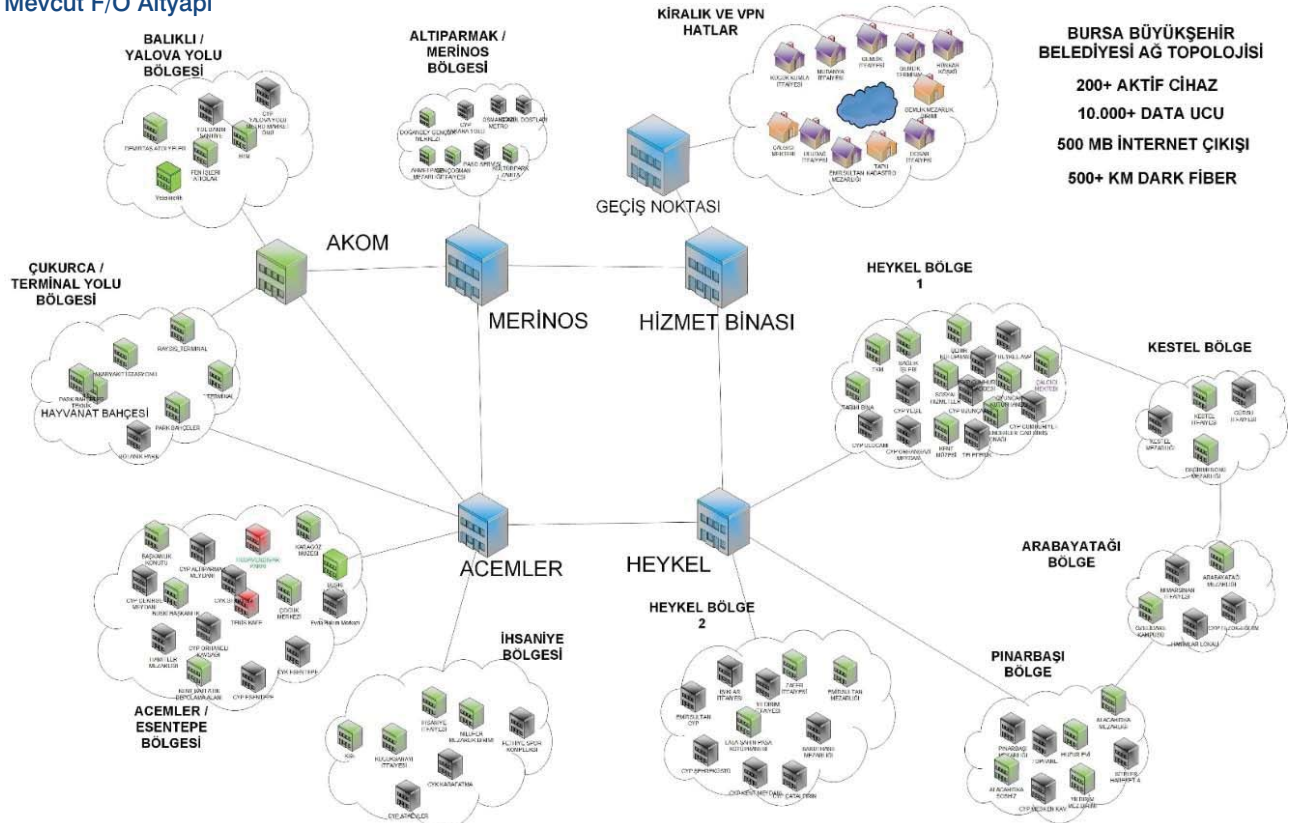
Mevcut F/O Altyapı

BURSA BÜYÜKŞEHİR BELEDİYESİ AĞ TOPOLOJİSİ
200+ AKTİF CİHAZ
10.000+ DATA UCU
500 MB İNTERNET ÇIKIŞI
500+ KM DARK FİBER

BALIKLI / YALOVA YOLU BÖLGESİ

ALTIPARMAK / MERİNOS BÖLGESİ

KİRALIK VE VPN HATLAR

GEÇİŞ NOKTASI

AKOM

MERİNOS

HİZMET BİNASI

ÇUKURCA / TERMİNAL YOLU BÖLGESİ

HAYVANAT BAHÇESİ

HEYKEL BÖLGE 1

KESTEL BÖLGE

ACEMLER

HEYKEL

ARABAYATAĞI BÖLGE

ACEMLER / ESENTEPE BÖLGESİ

İHSANİYE BÖLGESİ

HEYKEL BÖLGE 2

PINARBAŞI BÖLGE